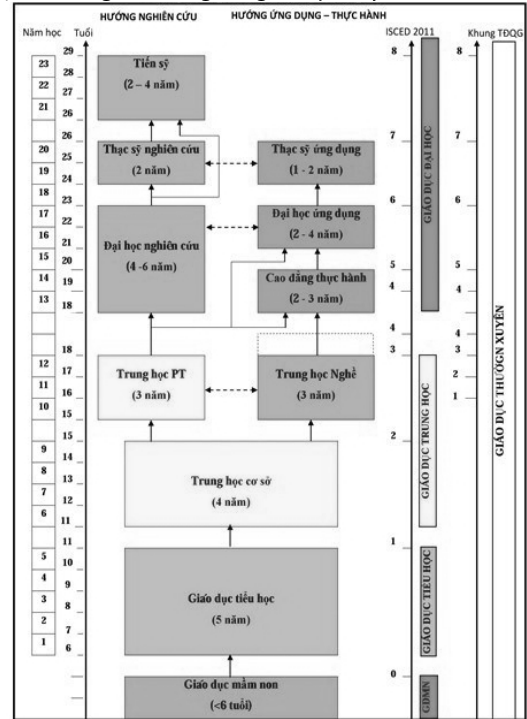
Năm học
Tuổi
HƯỚNG NGHIÊN CỨU
HƯỚNG ỨNG DỤNG – THỰC HÀNH
ISCED 2011
Khung TĐQG

23
22
21
20
19
18
17
16
15
14
13
12
11
10
9
8
7
6
5
4
3
2
1

29
28
27
26
26
25
24
23
22
21
20
19
18
18
17
16
15
15
14
13
12
11
11
10
9
8
7
6

Tiến sỹ
(2 – 4 năm)

Thạc sỹ nghiên cứu
(2 năm)

Thạc sỹ ứng dụng
(1 - 2 năm)

Đại học ứng dụng
(2 - 4 năm)

Đại học nghiên cứu
(4 -6 năm)

Cao đẳng thực hành
(2 - 3 năm)

Trung học PT
(3 năm)

Trung học Nghề
(3 năm)

Trung học cơ sở
(4 năm)

Giáo dục tiểu học
(5 năm)

Giáo dục mầm non
(<6 tuổi)

8
7
6
5
4
4
3
2
1
0

GIÁO DỤC ĐẠI HỌC
GIÁO DỤC TRUNG HỌC
GIÁO DỤC TIỂU HỌC
GDMN

8
7
6
5
4
4
3
2
1

GIÁO DỤC THƯỜNG XUYÊN